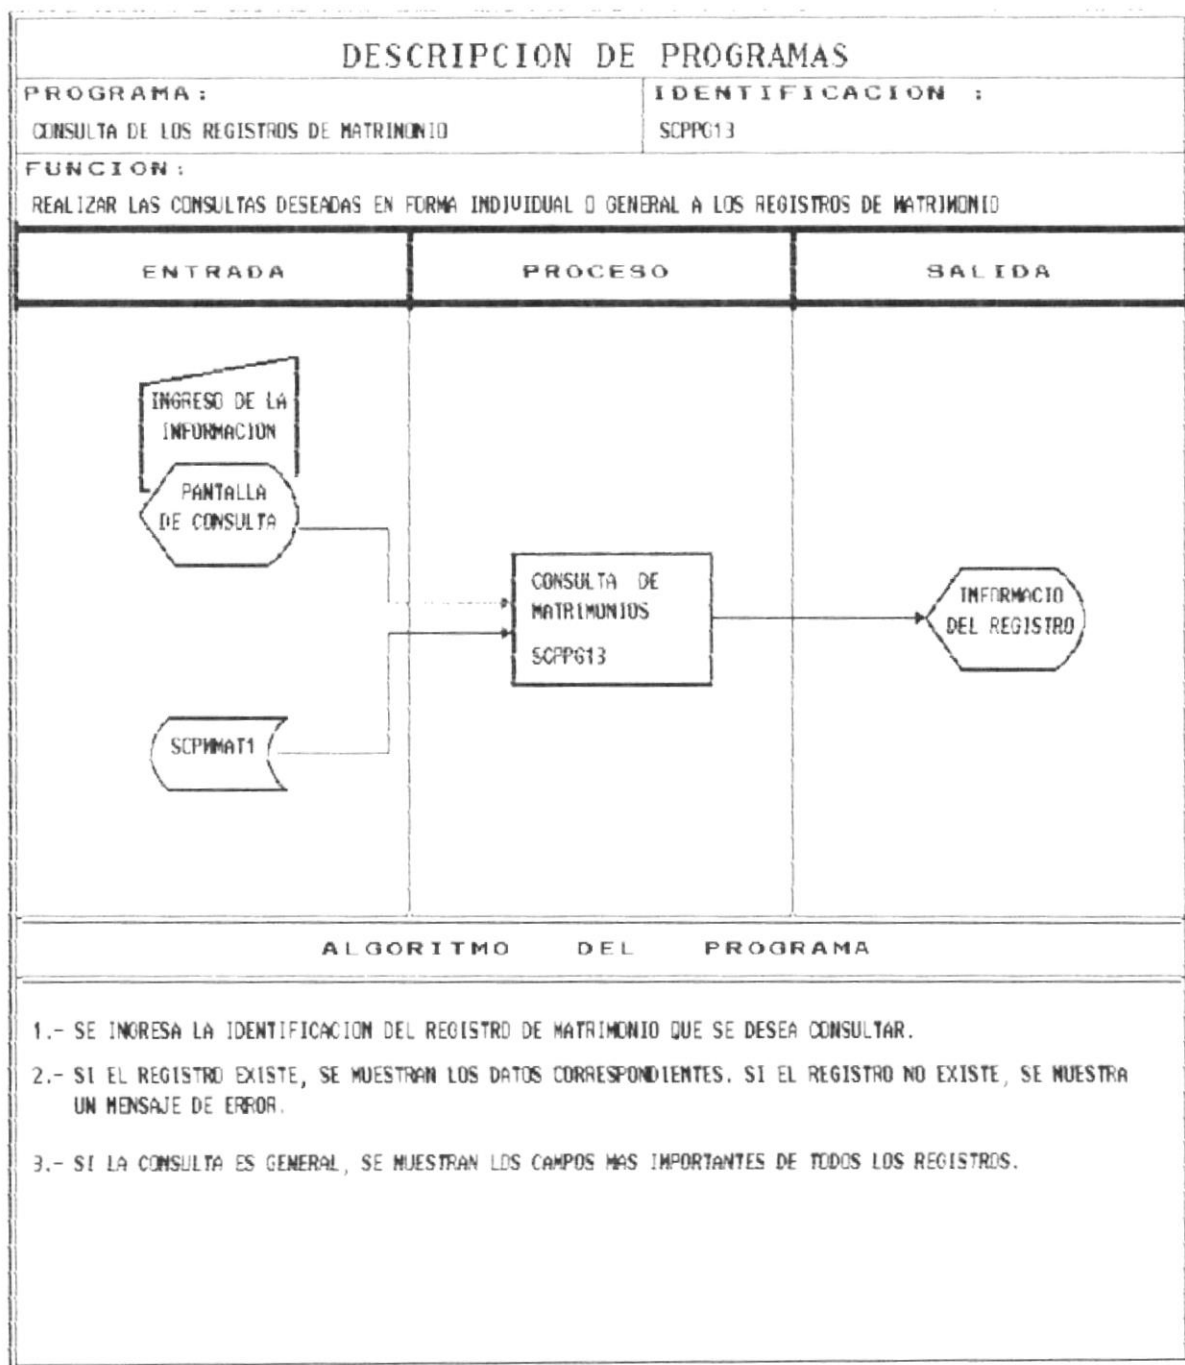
DESCRIPCION DE PROGRAMAS

PROGRAMA:

CONSULTA DE LOS REGISTROS DE MATRIMONIO

IDENTIFICACION :

SCPPG13

FUNCION:

REALIZAR LAS CONSULTAS DESEADAS EN FORMA INDIVIDUAL O GENERAL A LOS REGISTROS DE MATRIMONIO

| ENTRADA | PROCESO | SALIDA |
|---|---|---|

INGRESO DE LA INFORMACION

PANTALLA DE CONSULTA

SCPMMAT1

CONSULTA DE MATRIMONIOS SCPPG13

INFORMACIO DEL REGISTRO

ALGORITMO DEL PROGRAMA

1.- SE INGRESA LA IDENTIFICACION DEL REGISTRO DE MATRIMONIO QUE SE DESEA CONSULTAR.

2.- SI EL REGISTRO EXISTE, SE MUESTRAN LOS DATOS CORRESPONDIENTES. SI EL REGISTRO NO EXISTE, SE MUESTRA UN MENSAJE DE ERROR.

3.- SI LA CONSULTA ES GENERAL, SE MUESTRAN LOS CAMPOS MAS IMPORTANTES DE TODOS LOS REGISTROS.